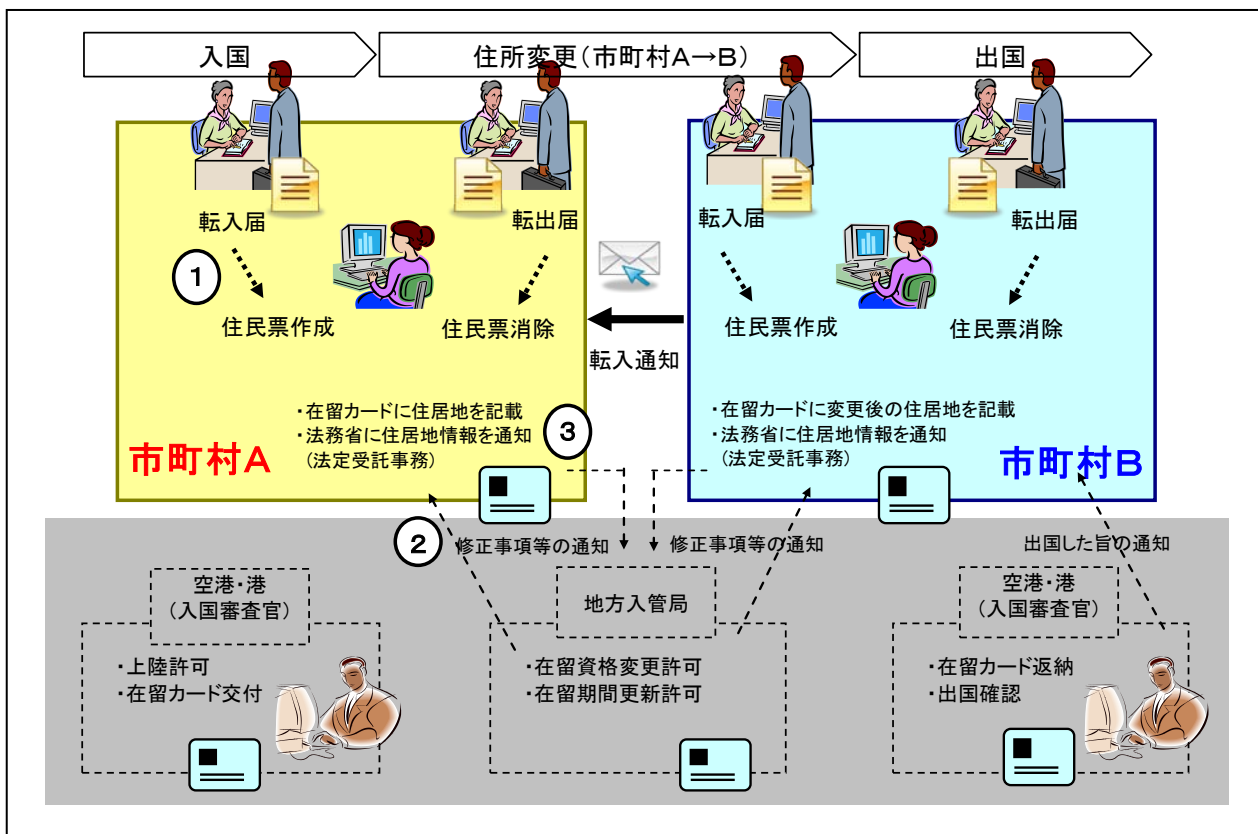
入国

住所変更（市町村A→B）

出国

転入届

転出届

①

住民票作成

住民票消除

転入通知

転入届

転出届

住民票作成

住民票消除

・在留カードに住居地を記載
・法務省に住居地情報を通知
（法定受託事務）

③

市町村A

・在留カードに変更後の住居地を記載
・法務省に住居地情報を通知
（法定受託事務）

市町村B

②

修正事項等の通知

修正事項等の通知

出国した旨の通知

空港・港
（入国審査官）

・上陸許可
・在留カード交付

地方入管局

・在留資格変更許可
・在留期間更新許可

空港・港
（入国審査官）

・在留カード返納
・出国確認